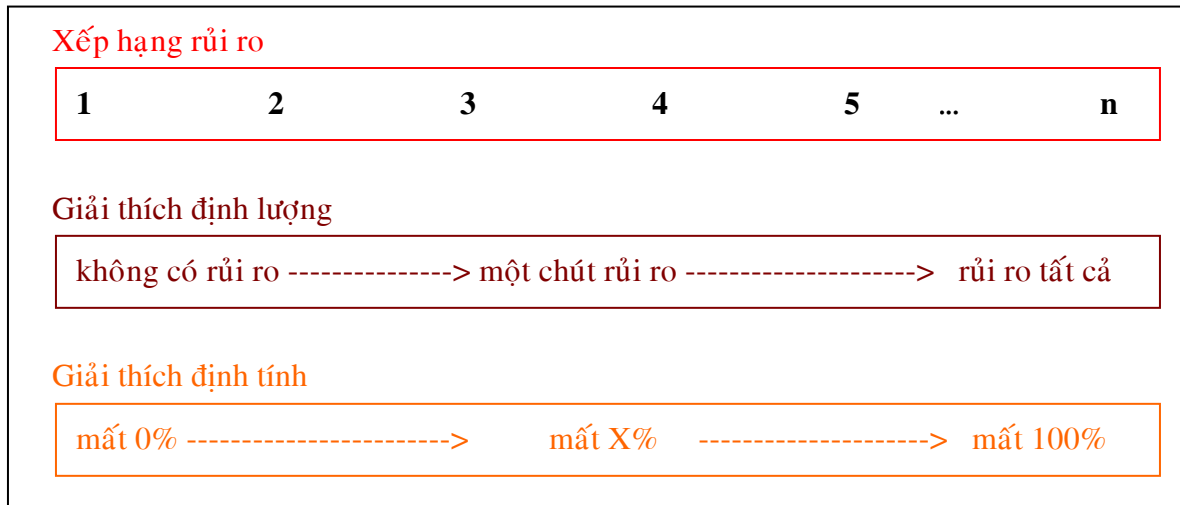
Xếp hạng rủi ro

| 1 | 2 | 3 | 4 | 5 | ... | n |
|---|---|---|---|---|---|---|

Giải thích định lượng

không có rủi ro --------------> một chút rủi ro --------------------> rủi ro tất cả

Giải thích định tính

mất 0% -----------------------> mất X% --------------------> mất 100%